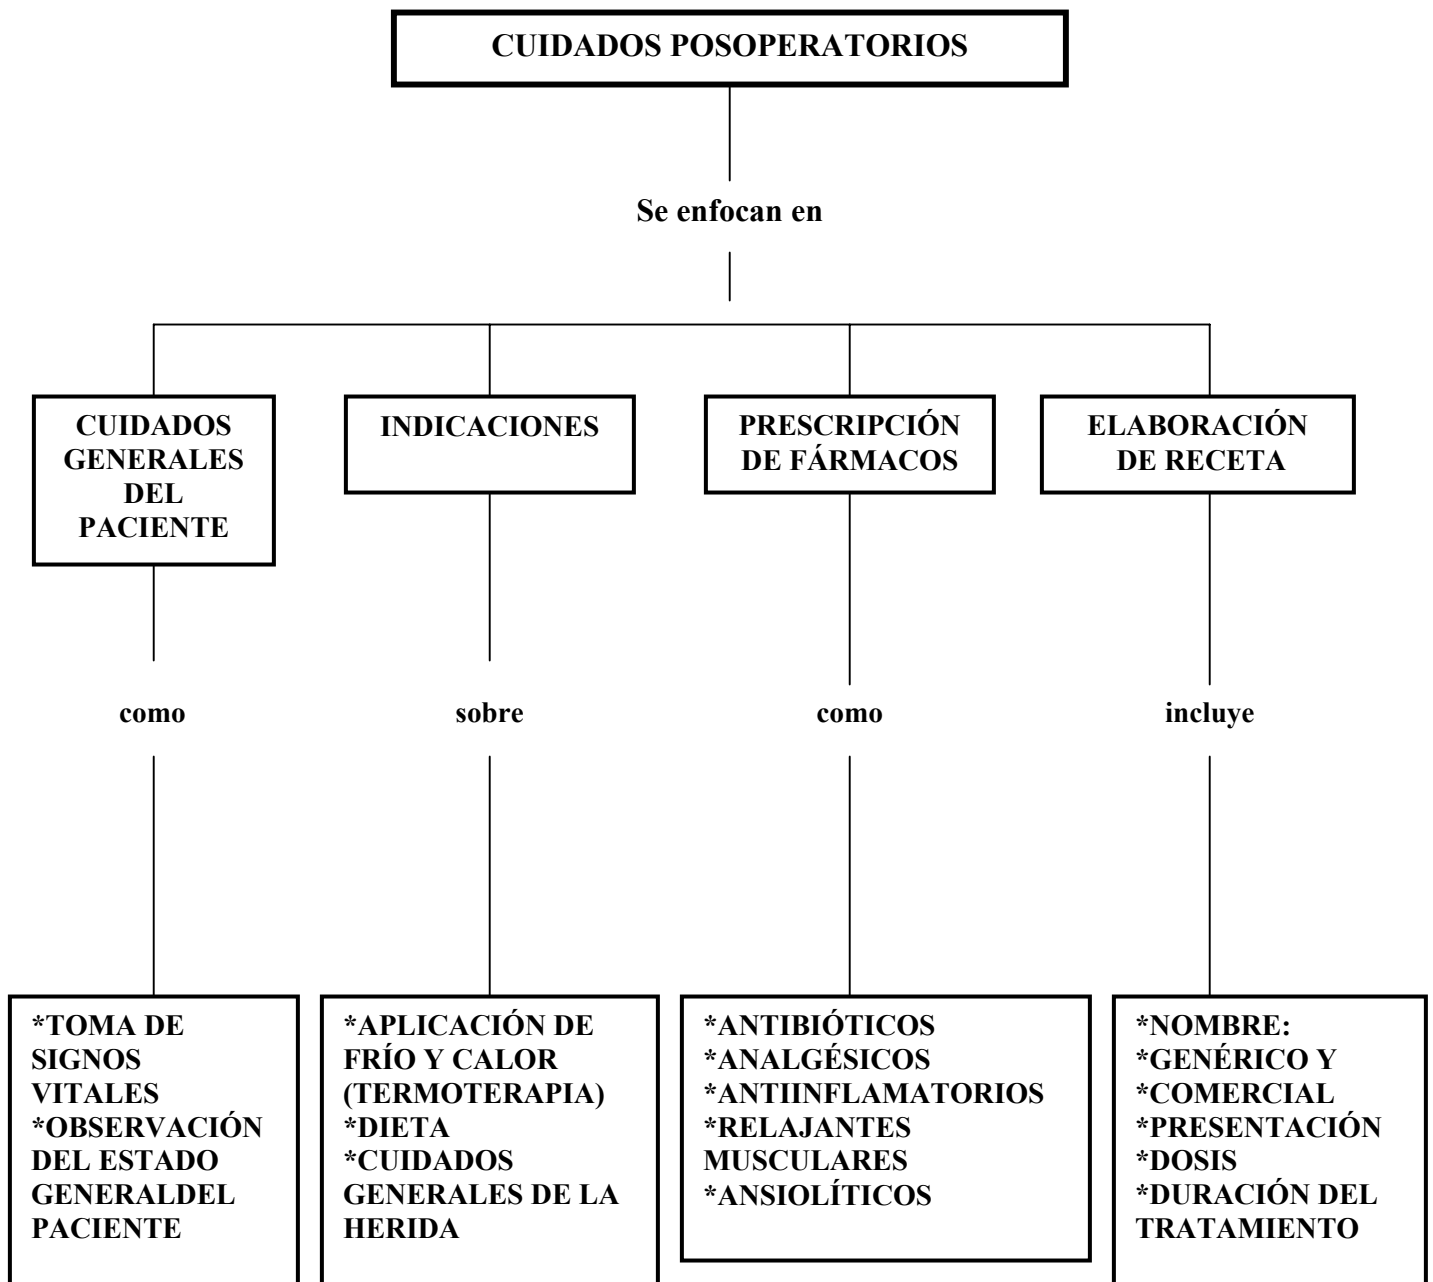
CUIDADOS POSOPERATORIOS

Se enfocan en

CUIDADOS GENERALES DEL PACIENTE

INDICACIONES

PRESCRIPCIÓN DE FÁRMACOS

ELABORACIÓN DE RECETA

como

sobre

como

incluye

*TOMA DE SIGNOS VITALES
*OBSERVACIÓN DEL ESTADO GENERALDEL PACIENTE

*APLICACIÓN DE FRÍO Y CALOR (TERMOTERAPIA)
*DIETA
*CUIDADOS GENERALES DE LA HERIDA

*ANTIBIÓTICOS
*ANALGÉSICOS
*ANTIINFLAMATORIOS
*RELAJANTES MUSCULARES
*ANSIOLÍTICOS

*NOMBRE:
*GENÉRICO Y
*COMERCIAL
*PRESENTACIÓN
*DOSIS
*DURACIÓN DEL TRATAMIENTO